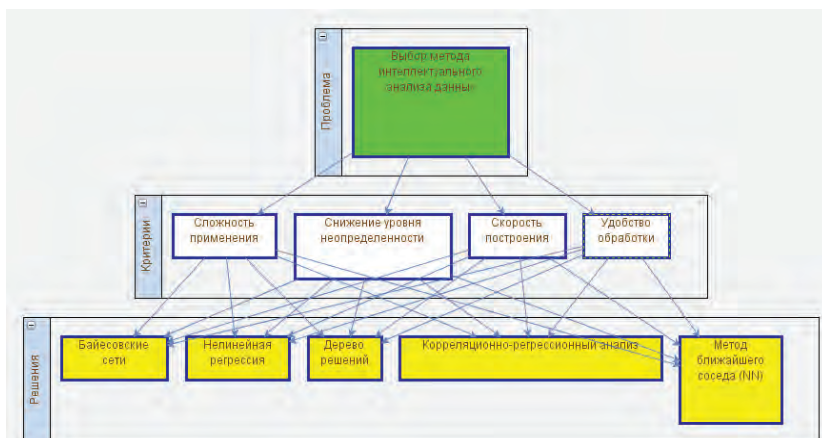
Проблема

Выбор метода интеллектуального анализа данных

Критерии

Сложность применения

Снижение уровня неопределенности

Скорость построения

Удобство обработки

Решения

Байесовские сети

Нелинейная регрессия

Дерево решений

Корреляционно-регрессионный анализ

Метод ближайшего соседа (NN)